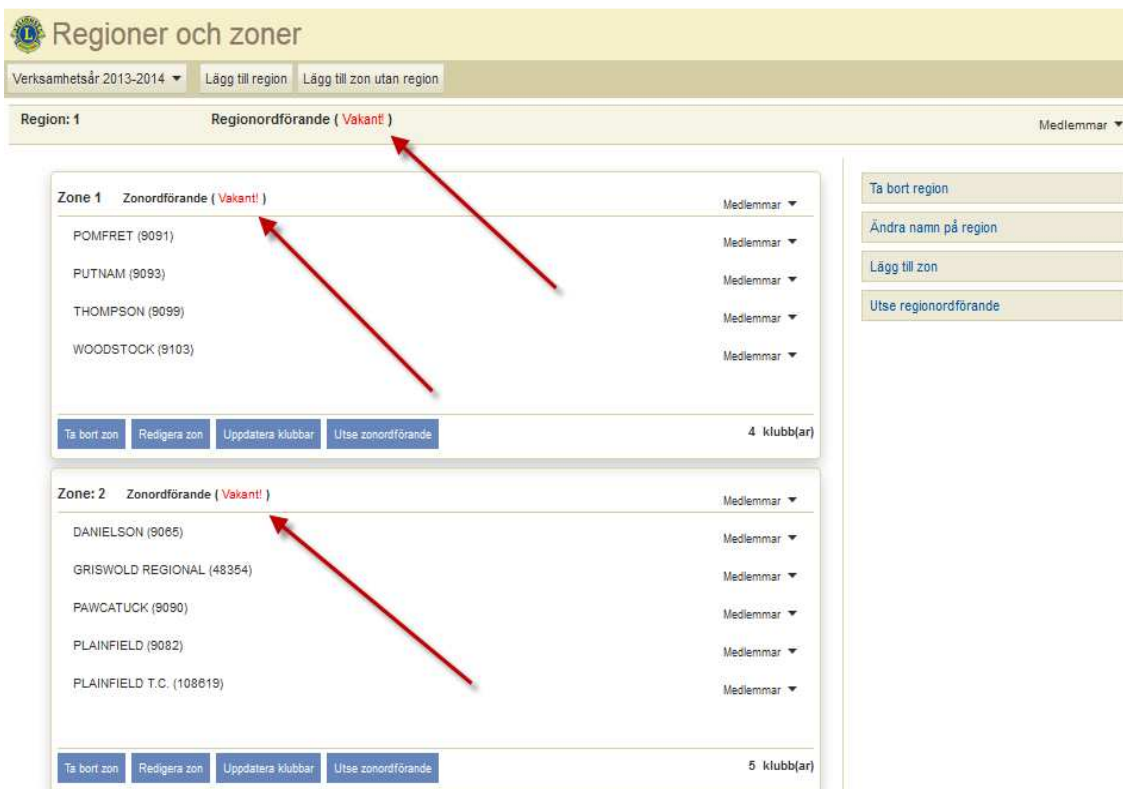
Regioner och zoner

Verksamhetsår 2013-2014 ▾ Lägg till region Lägg till zon utan region

Region: 1 Regionordförande ( Vakant! ) Medlemmar ▾

Zone 1 Zonordförande ( Vakant! ) Medlemmar ▾

POMFRET (9091) Medlemmar ▾

PUTNAM (9093) Medlemmar ▾

THOMPSON (9099) Medlemmar ▾

WOODSTOCK (9103) Medlemmar ▾

Ta bort zon Redigera zon Uppdatera klubbar Utse zonordförande 4 klubb(ar)

Zone: 2 Zonordförande ( Vakant! ) Medlemmar ▾

DANIELSON (9065) Medlemmar ▾

GRISWOLD REGIONAL (48354) Medlemmar ▾

PAWCATUCK (9090) Medlemmar ▾

PLAINFIELD (9082) Medlemmar ▾

PLAINFIELD T.C. (108619) Medlemmar ▾

Ta bort zon Redigera zon Uppdatera klubbar Utse zonordförande 5 klubb(ar)

Ta bort region

Ändra namn på region

Lägg till zon

Utse regionordförande